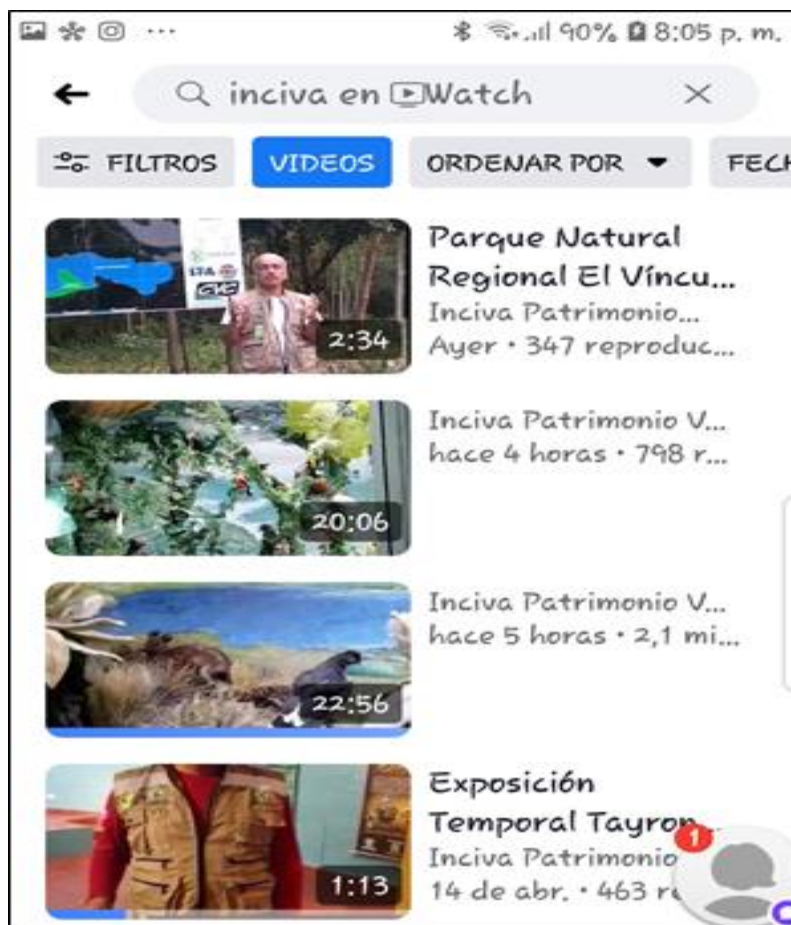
90% 8:05 p. m.

inciva en Watch

FILTROS VIDEOS ORDENAR POR FECH

2:34
Parque Natural Regional El Víncu...
Inciva Patrimonio...
Ayer • 347 reproduc...

20:06
Inciva Patrimonio V...
hace 4 horas • 798 r...

22:56
Inciva Patrimonio V...
hace 5 horas • 2,1 mi...

1:13
Exposición Temporal Tayro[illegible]
Inciva Patrimonio
14 de abr. • 463 r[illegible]

1